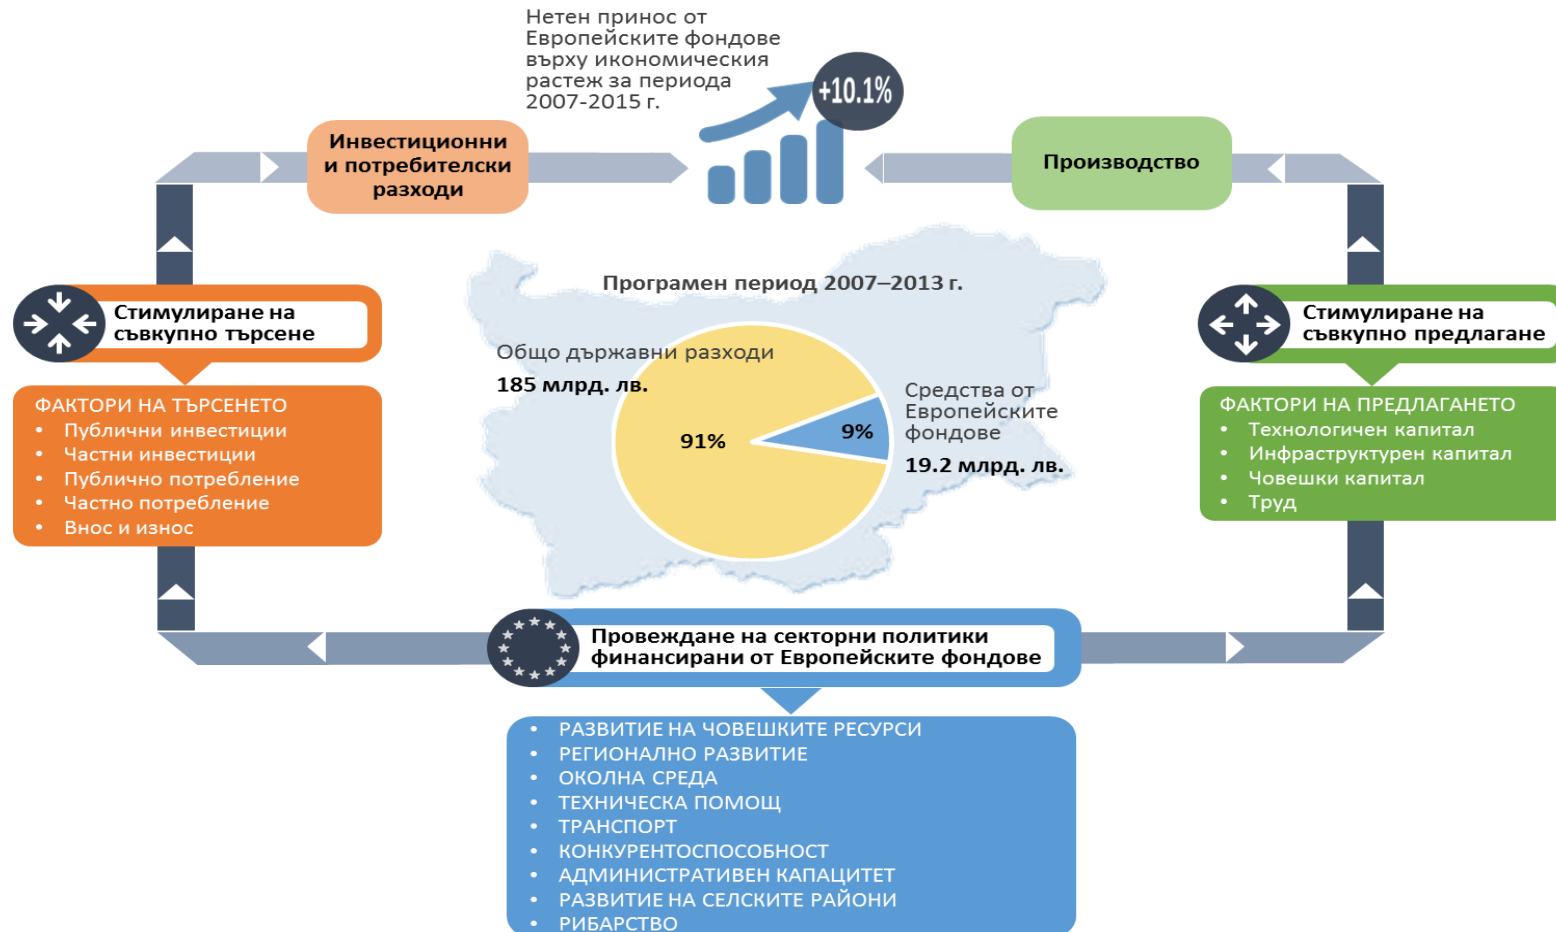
Нетен принос от Европейските фондове върху икономическия растеж за периода 2007-2015 г.

+10.1%

Инвестиционни и потребителски разходи

Производство

Програмен период 2007–2013 г.

Стимулиране на съвкупно търсене

Стимулиране на съвкупно предлагане

Общо държавни разходи
185 млрд. лв.

91%

9%

Средства от Европейските фондове
19.2 млрд. лв.

ФАКТОРИ НА ТЪРСЕНЕТО
• Публични инвестиции
• Частни инвестиции
• Публично потребление
• Частно потребление
• Внос и износ

ФАКТОРИ НА ПРЕДЛАГАНЕТО
• Технологичен капитал
• Инфраструктурен капитал
• Човешки капитал
• Труд

Провеждане на секторни политики финансирани от Европейските фондове

• РАЗВИТИЕ НА ЧОВЕШКИТЕ РЕСУРСИ
• РЕГИОНАЛНО РАЗВИТИЕ
• ОКОЛНА СРЕДА
• ТЕХНИЧЕСКА ПОМОЩ
• ТРАНСПОРТ
• КОНКУРЕНТОСПОСОБНОСТ
• АДМИНИСТРАТИВЕН КАПАЦИТЕТ
• РАЗВИТИЕ НА СЕЛСКИТЕ РАЙОНИ
• РИБАРСТВО